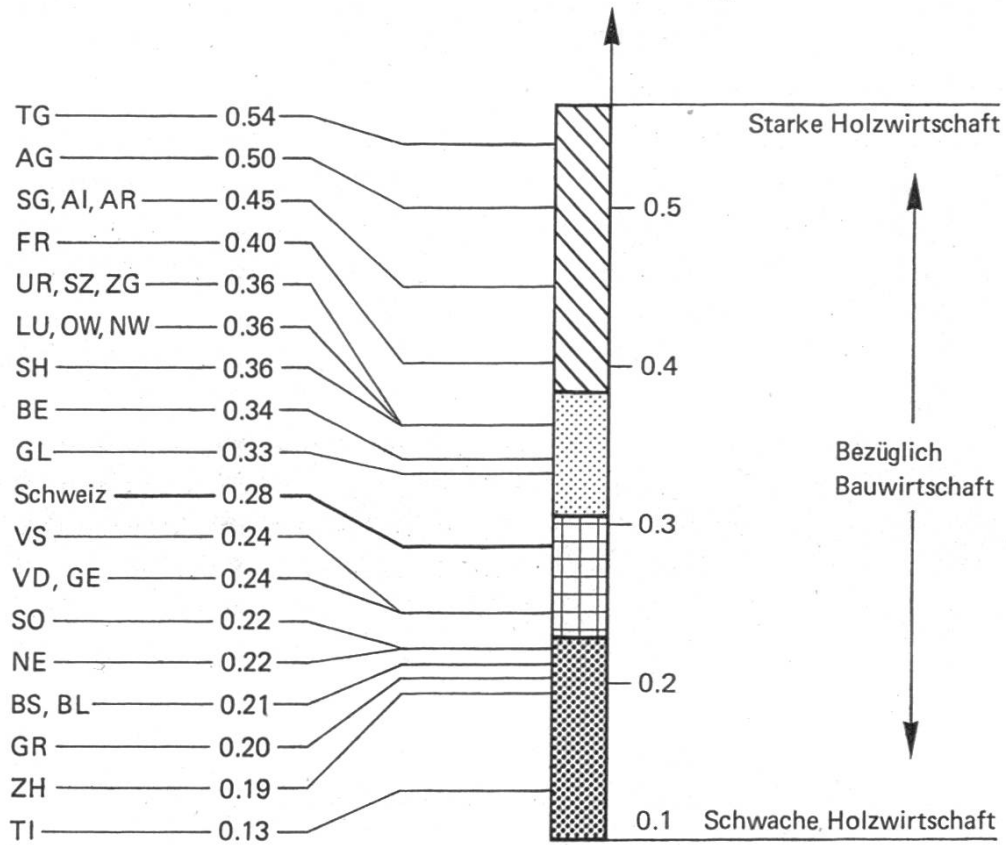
TG 0.54
AG 0.50
SG, AI, AR 0.45
FR 0.40
UR, SZ, ZG 0.36
LU, OW, NW 0.36
SH 0.36
BE 0.34
GL 0.33
Schweiz 0.28
VS 0.24
VD, GE 0.24
SO 0.22
NE 0.22
BS, BL 0.21
GR 0.20
ZH 0.19
TI 0.13

0.5
0.4
0.3
0.2
0.1

Starke Holzwirtschaft

Bezüglich Bauwirtschaft

Schwache Holzwirtschaft